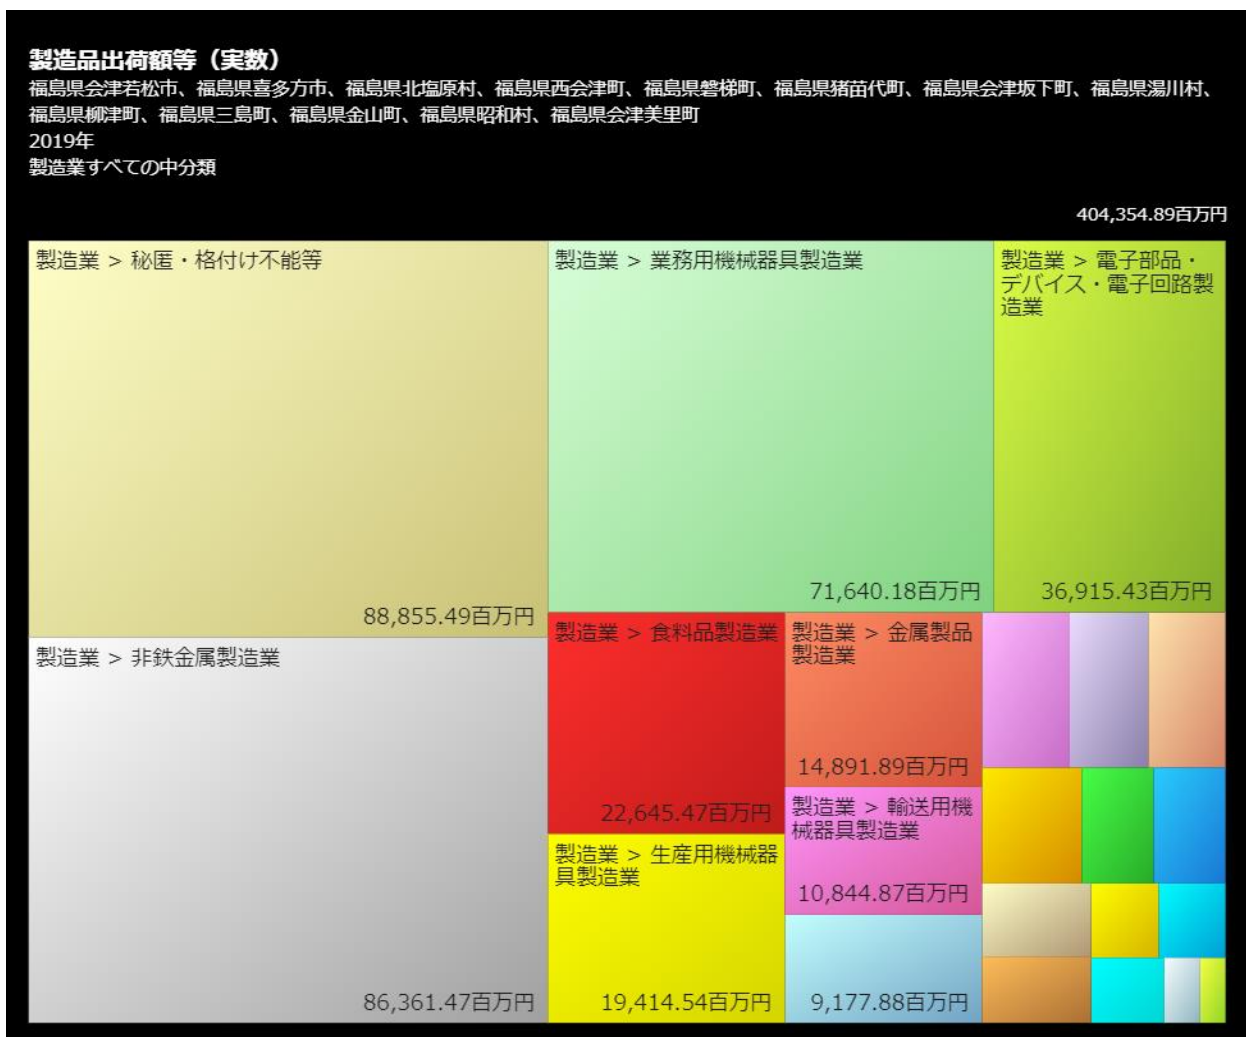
製造品出荷額等（実数）
福島県会津若松市、福島県喜多方市、福島県北塩原村、福島県西会津町、福島県磐梯町、福島県猪苗代町、福島県会津坂下町、福島県湯川村、福島県柳津町、福島県三島町、福島県金山町、福島県昭和村、福島県会津美里町
2019年
製造業すべての中分類

404,354.89百万円

製造業 > 秘匿・格付け不能等
88,855.49百万円

製造業 > 業務用機械器具製造業
71,640.18百万円

製造業 > 電子部品・デバイス・電子回路製造業
36,915.43百万円

製造業 > 非鉄金属製造業
86,361.47百万円

製造業 > 食料品製造業
22,645.47百万円

製造業 > 金属製品製造業
14,891.89百万円

製造業 > 輸送用機械器具製造業
10,844.87百万円

製造業 > 生産用機械器具製造業
19,414.54百万円

9,177.88百万円